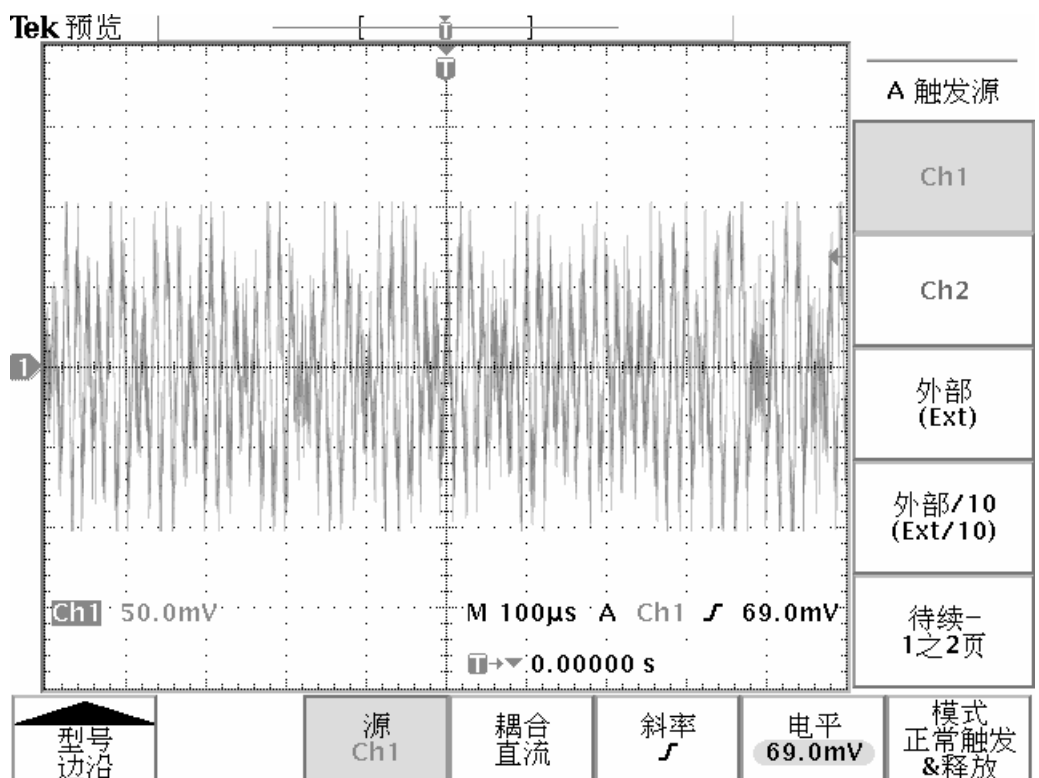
Tek 预览

T

A 触发源

Ch1

Ch2

外部
(Ext)

外部/10
(Ext/10)

1

Ch1 50.0mV

M 100µs A Ch1 ∫ 69.0mV

T→▼0.00000 s

待续–
1之2页

型号
边沿

源
Ch1

耦合
直流

斜率
∫

电平
69.0mV

模式
正常触发
&释放